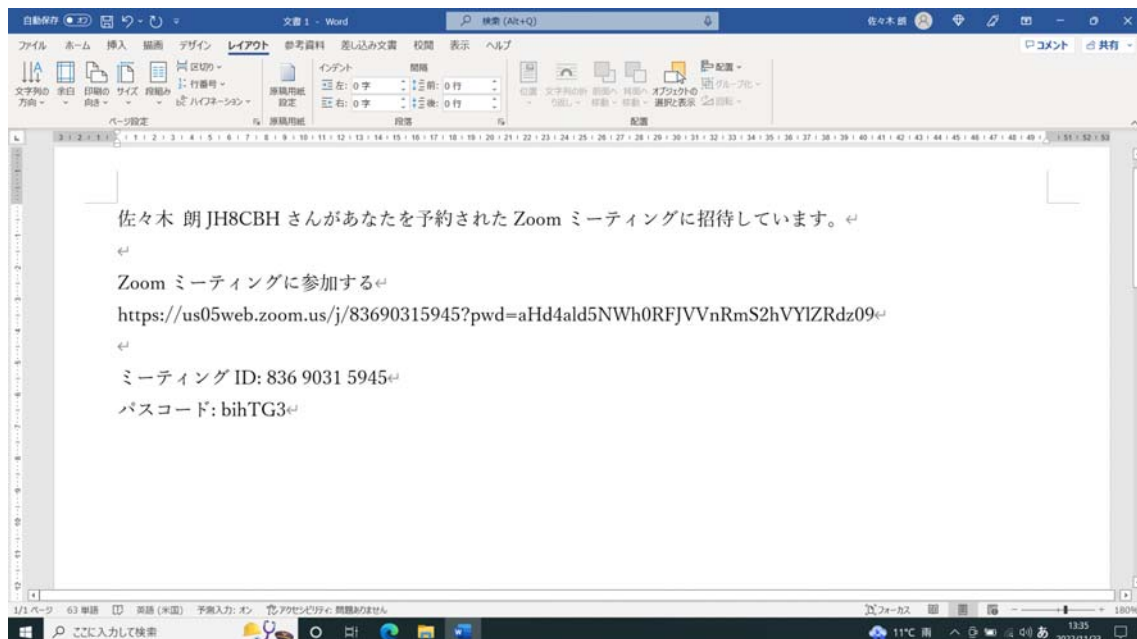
自動保存 オフ 文書 1 - Word 検索 (Alt+Q) 佐々木 朗

ファイル ホーム 挿入 描画 デザイン レイアウト 参考資料 差し込み文書 校閲 表示 ヘルプ コメント 共有

文字列の方向 余白 印刷の向き サイズ 段組み 区切り 行番号 ハイフネーション ページ設定 原稿用紙設定 原稿用紙 インデント 左: 0 字 右: 0 字 間隔 前: 0 行 後: 0 行 段落 位置 文字列の折り返し 前面へ移動 背面へ移動 オブジェクトの選択と表示 配置 グループ化 回転 配置

佐々木 朗 JH8CBH さんがあなたを予約された Zoom ミーティングに招待しています。

Zoom ミーティングに参加する
https://us05web.zoom.us/j/83690315945?pwd=aHd4ald5NWh0RFJVVnRmS2hVYlZRdz09

ミーティング ID: 836 9031 5945
パスコード: bihTG3

1/1 ページ 63 単語 英語 (米国) 予測入力: オン アクセシビリティ: 問題ありません フォーカス 180%

ここに入力して検索 11°C 雨 あ 13:35 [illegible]